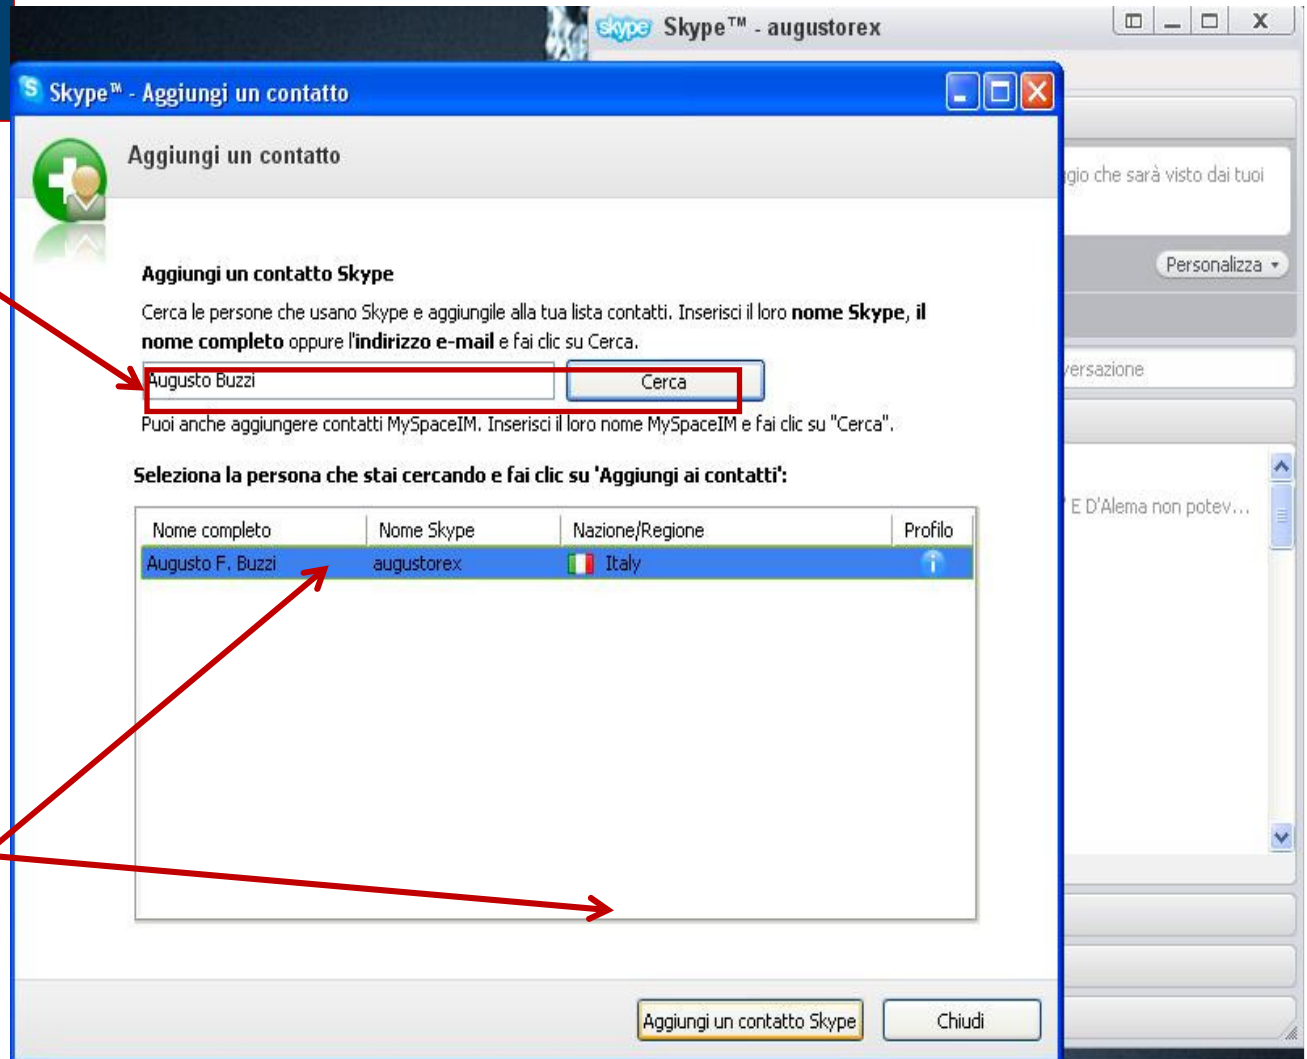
skype Skype™ - augustorex

Skype™ - Aggiungi un contatto

Aggiungi un contatto

gio che sarà visto dai tuoi

Personalizza

Aggiungi un contatto Skype

Cerca le persone che usano Skype e aggiungile alla tua lista contatti. Inserisci il loro **nome Skype**, **il nome completo** oppure l'**indirizzo e-mail** e fai clic su Cerca.

Augusto Buzzi

Cerca

versazione

Puoi anche aggiungere contatti MySpaceIM. Inserisci il loro nome MySpaceIM e fai clic su "Cerca".

Seleziona la persona che stai cercando e fai clic su 'Aggiungi ai contatti':

E D'Alema non potev...

| Nome completo | Nome Skype | Nazione/Regione | Profilo |
|---|---|---|---|
| Augusto F. Buzzi | augustorex | Italy | |

Aggiungi un contatto Skype

Chiudi